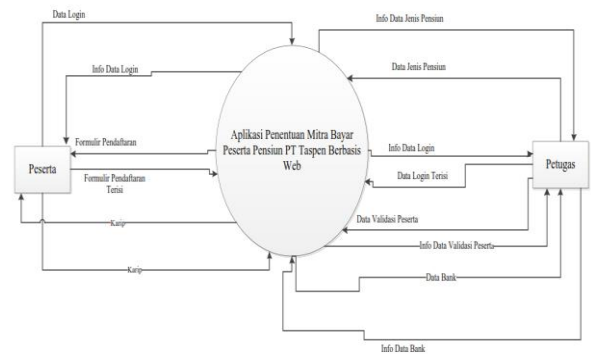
Data Login

Info Data Jenis Pensiun

Info Data Login

Data Jenis Pensiun

Formulir Pendaftaran

Aplikasi Penentuan Mitra Bayar Peserta Pensiun PT Taspen Berbasis Web

Info Data Login

Peserta

Formulir Pendaftaran Terisi

Petugas

Data Login Terisi

Karip

Data Validasi Peserta

Info Data Validasi Peserta

Karip

Data Bank

Info Data Bank